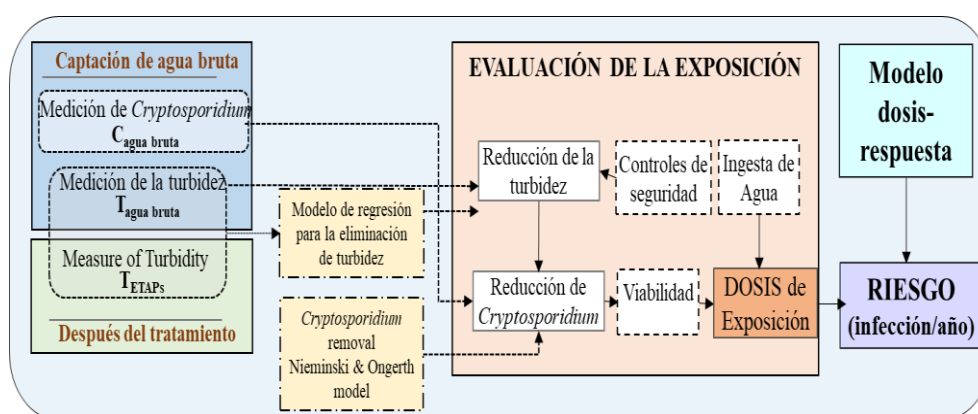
Captación de agua bruta

Medición de *Cryptosporidium*
$C_{agua\ bruta}$

Medición de la turbidez
$T_{agua\ bruta}$

Measure of Turbidity
$T_{ETAPs}$

Después del tratamiento

Modelo de regresión para la eliminación de turbidez

*Cryptosporidium* removal Nieminski & Ongerth model

EVALUACIÓN DE LA EXPOSICIÓN

Reducción de la turbidez

Controles de seguridad

Ingesta de Agua

Reducción de *Cryptosporidium*

Viabilidad

DOSIS de Exposición

Modelo dosis-respuesta

RIESGO
(infección/año)